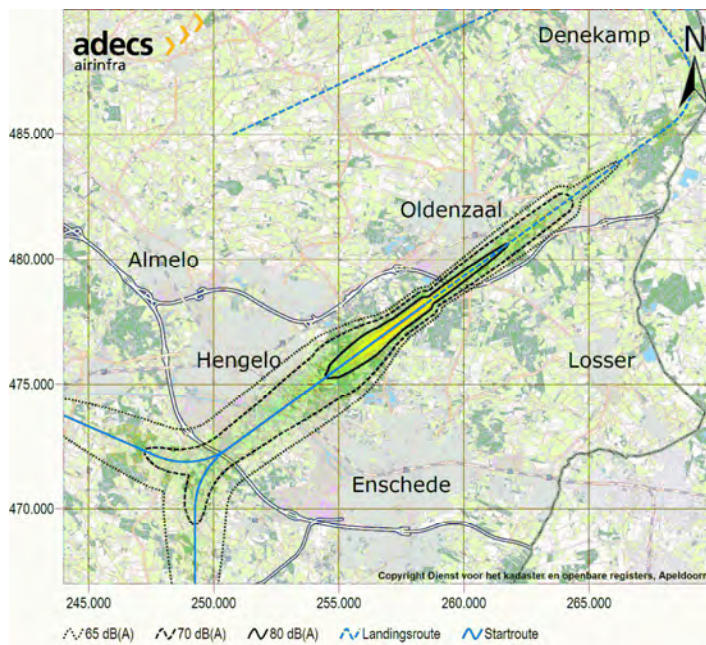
adecs airinfra

Denekamp

N

485.000

Oldenzaal

480.000

Almelo

Hengelo

Losser

475.000

Enschede

470.000

Copyright Dienst voor het kadaster en openbare registers, Apeldoorn

245.000 250.000 255.000 260.000 265.000

65 dB(A) 70 dB(A) 80 dB(A) Landingsroute Startroute